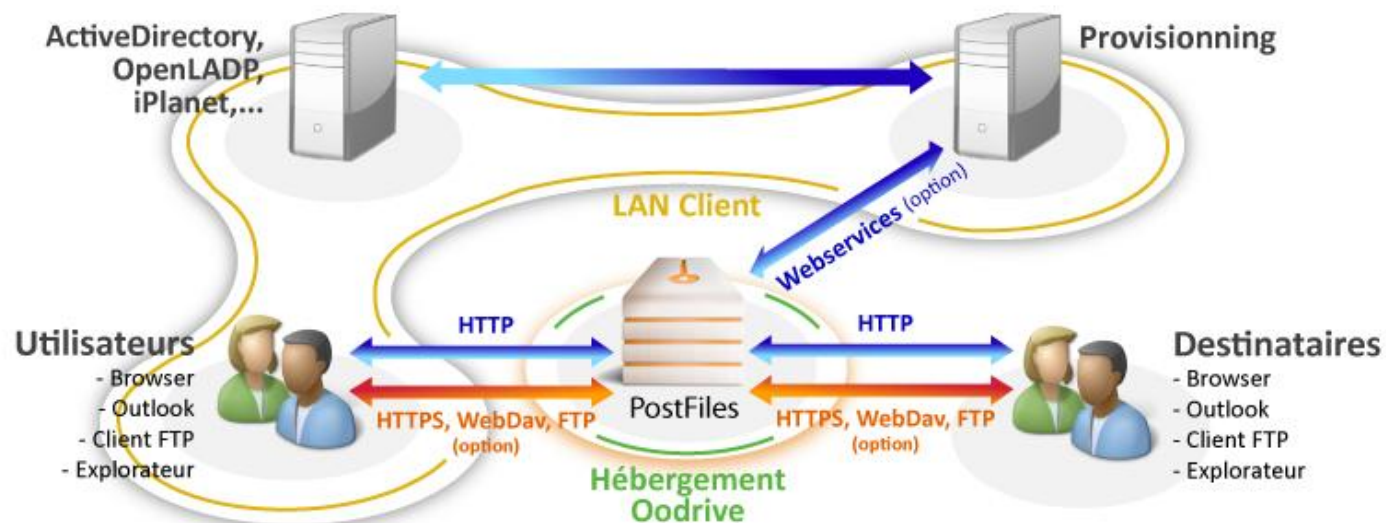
ActiveDirectory,
OpenLADP,
iPlanet,...

Provisionning

LAN Client

Webservices (option)

Utilisateurs
- Browser
- Outlook
- Client FTP
- Explorateur

HTTP

HTTPS, WebDav, FTP
(option)

PostFiles

HTTP

HTTPS, WebDav, FTP
(option)

Destinataires
- Browser
- Outlook
- Client FTP
- Explorateur

Hébergement
Oodrive